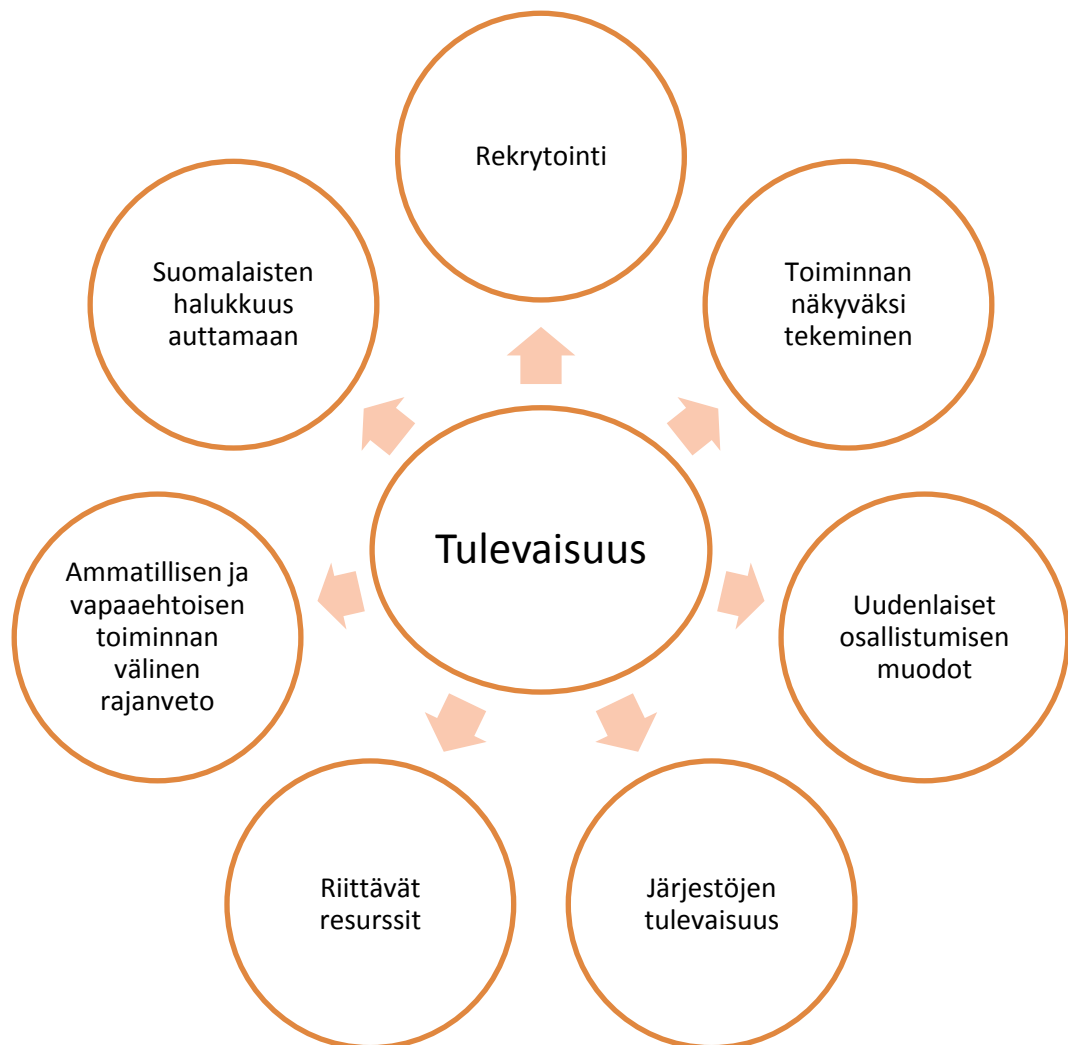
Rekrytointi

Suomalaisten halukkuus auttamaan

Toiminnan näkyväksi tekeminen

Tulevaisuus

Ammatillisen ja vapaaehtoisen toiminnan välinen rajanveto

Uudenlaiset osallistumisen muodot

Riittävät resurssit

Järjestöjen tulevaisuus